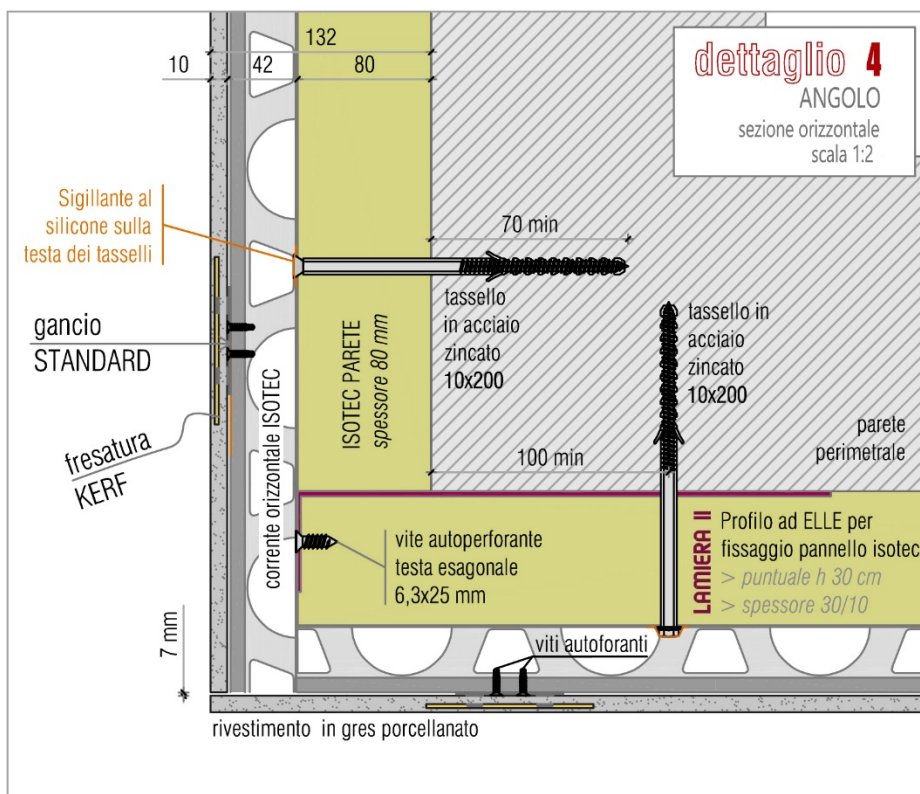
132
10
42
80

dettaglio 4
ANGOLO
sezione orizzontale
scala 1:2

Sigillante al silicone sulla testa dei tasselli

70 min

tassello in acciaio zincato 10x200

tassello in acciaio zincato 10x200

gancio STANDARD

ISOTEC PARETE spessore 80 mm

corrente orizzontale ISOTEC

fresatura KERF

parete perimetrale

100 min

LAMIERA II

Profilo ad ELLE per fissaggio pannello isotec
> puntuale h 30 cm
> spessore 30/10

vite autoperforante testa esagonale 6,3x25 mm

7 mm

viti autoforanti

rivestimento in gres porcellanato